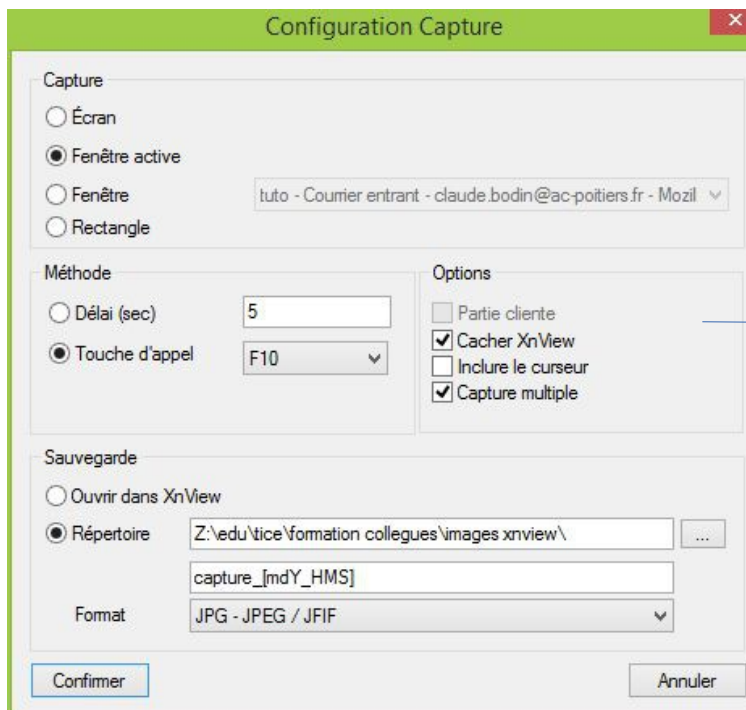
Configuration Capture

Capture

Écran

Fenêtre active

Fenêtre

tuto - Courrier entrant - claude.bodin@ac-poitiers.fr - Mozil

Rectangle

Méthode

Délai (sec)

5

Touche d'appel

F10

Options

Partie cliente

Cacher XnView

Inclure le curseur

Capture multiple

Sauvegarde

Ouvrir dans XnView

Répertoire

Z:\edu\tice\formation collegues\images xnview\

...

capture_[mdY_HMS]

Format

JPG - JPEG / JFIF

Confirmer

Annuler